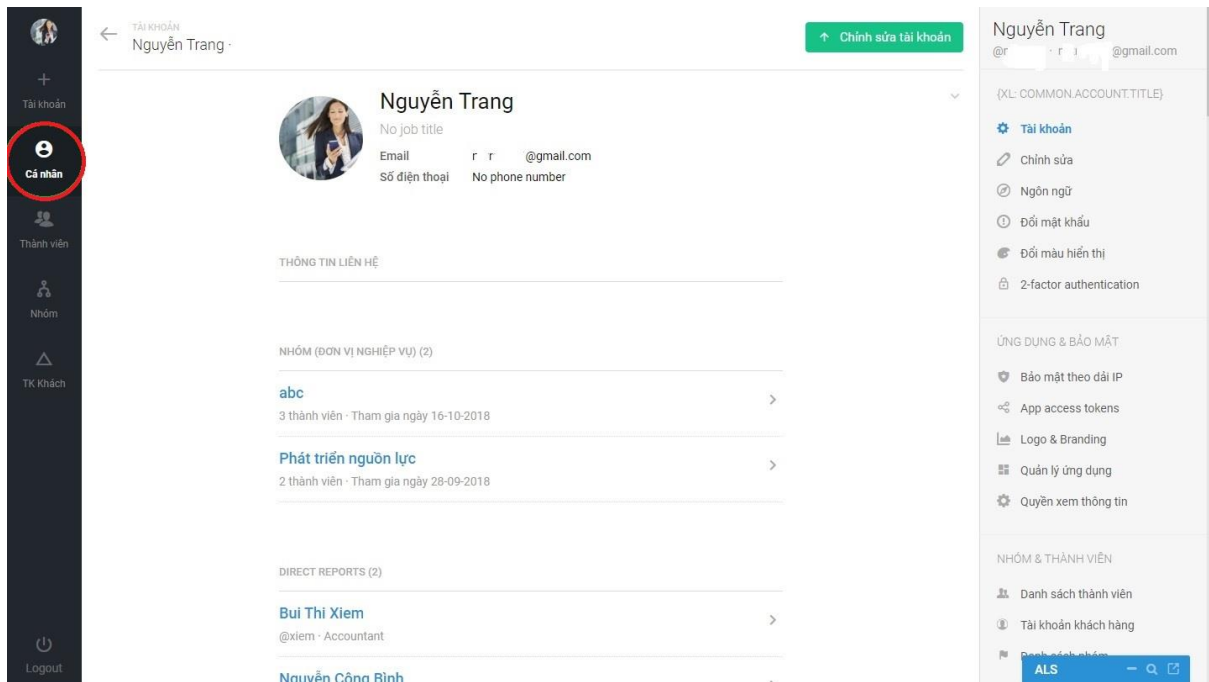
Tài khoản

Cá nhân

Thành viên

Nhóm

TK Khách

Logout

TÀI KHOẢN
Nguyễn Trang ·

↑ Chỉnh sửa tài khoản

Nguyễn Trang
No job title
Email r r @gmail.com
Số điện thoại No phone number

THÔNG TIN LIÊN HỆ

NHÓM (ĐƠN VỊ NGHIỆP VỤ) (2)

abc
3 thành viên · Tham gia ngày 16-10-2018

Phát triển nguồn lực
2 thành viên · Tham gia ngày 28-09-2018

DIRECT REPORTS (2)

Bui Thi Xiem
@xiem · Accountant

Nguyễn Công Bình

Nguyễn Trang
@r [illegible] @gmail.com

{XL: COMMON.ACCOUNT.TITLE}

Tài khoản
Chỉnh sửa
Ngôn ngữ
Đổi mật khẩu
Đổi màu hiển thị
2-factor authentication

ỨNG DỤNG & BẢO MẬT

Bảo mật theo dải IP
App access tokens
Logo & Branding
Quản lý ứng dụng
Quyền xem thông tin

NHÓM & THÀNH VIÊN

Danh sách thành viên
Tài khoản khách hàng
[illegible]

ALS